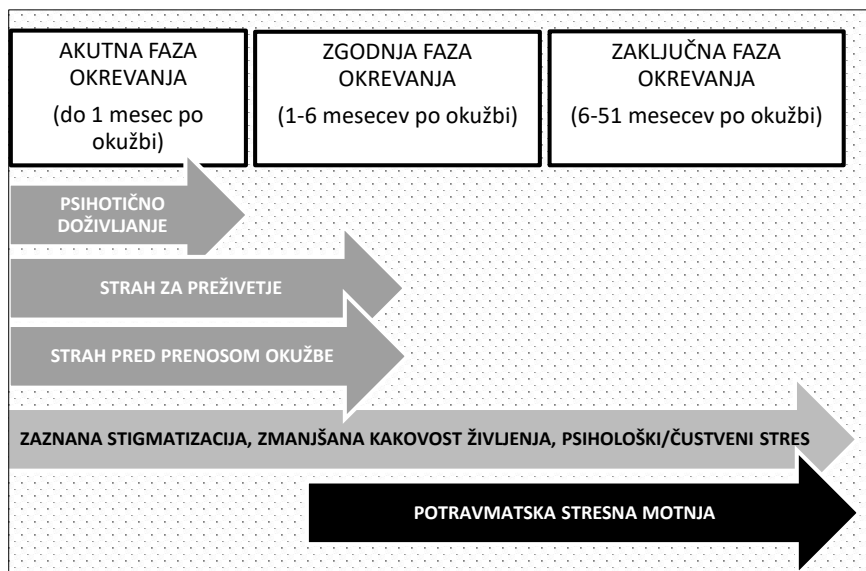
AKUTNA FAZA OKREVANJA
(do 1 mesec po okužbi)

ZGODNJA FAZA OKREVANJA
(1-6 mesecev po okužbi)

ZAKLJUČNA FAZA OKREVANJA
(6-51 mesecev po okužbi)

PSIHOTIČNO DOŽIVLJANJE

STRAH ZA PREŽIVETJE

STRAH PRED PRENOSOM OKUŽBE

ZAZNANA STIGMATIZACIJA, ZMANJŠANA KAKOVOST ŽIVLJENJA, PSIHOLOŠKI/ČUSTVENI STRES

POTRAVMATSKA STRESNA MOTNJA